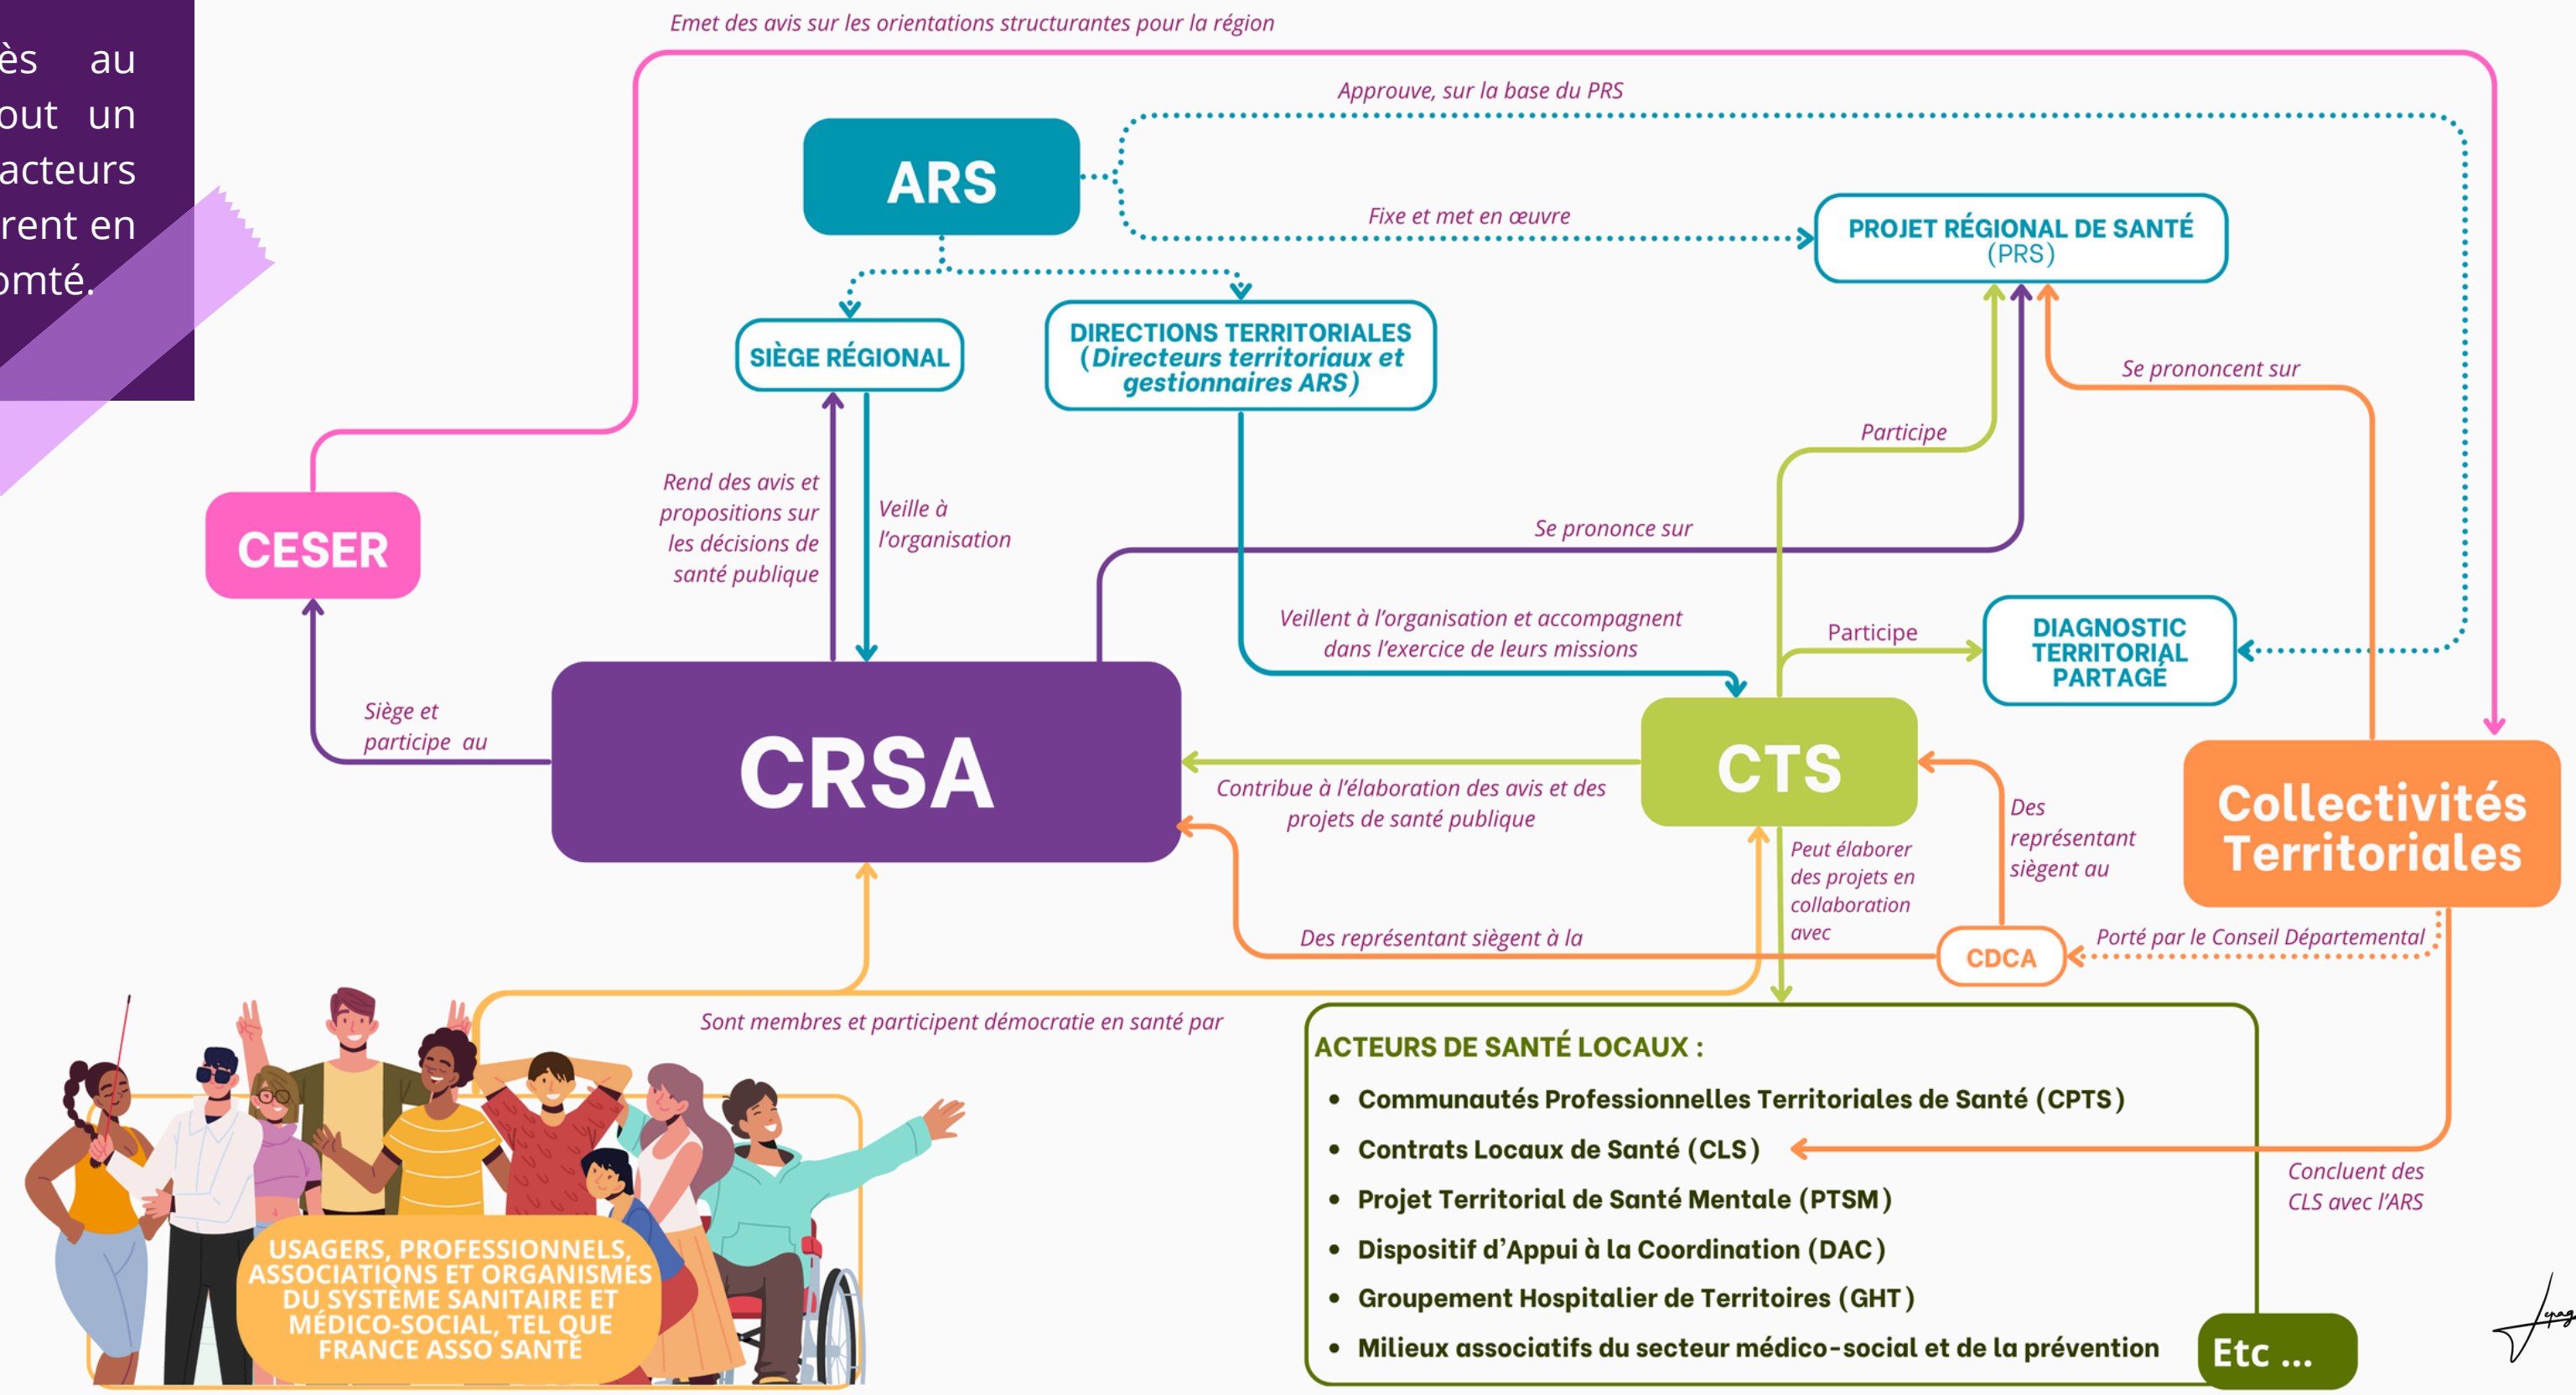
ès au
out un
acteurs
rent en
omté.

Emet des avis sur les orientations structurantes pour la région

Approuve, sur la base du PRS

ARS

Fixe et met en œuvre

PROJET RÉGIONAL DE SANTÉ (PRS)

SIÈGE RÉGIONAL

DIRECTIONS TERRITORIALES (Directeurs territoriaux et gestionnaires ARS)

Se prononcent sur

Participe

Rend des avis et propositions sur les décisions de santé publique

Veille à l'organisation

CESER

Se prononce sur

Veillent à l'organisation et accompagnent dans l'exercice de leurs missions

Participe

DIAGNOSTIC TERRITORIAL PARTAGÉ

Siège et participe au

CRSA

CTS

Collectivités Territoriales

Contribue à l'élaboration des avis et des projets de santé publique

Des représentant siègent au

Peut élaborer des projets en collaboration avec

Des représentant siègent à la

CDCA

Porté par le Conseil Départemental

Sont membres et participent démocratie en santé par

ACTEURS DE SANTÉ LOCAUX :
• Communautés Professionnelles Territoriales de Santé (CPTS)
• Contrats Locaux de Santé (CLS)
• Projet Territorial de Santé Mentale (PTSM)
• Dispositif d'Appui à la Coordination (DAC)
• Groupement Hospitalier de Territoires (GHT)
• Milieux associatifs du secteur médico-social et de la prévention

Concluent des CLS avec l'ARS

Etc ...

USAGERS, PROFESSIONNELS, ASSOCIATIONS ET ORGANISMES DU SYSTÈME SANITAIRE ET MÉDICO-SOCIAL, TEL QUE FRANCE ASSO SANTÉ